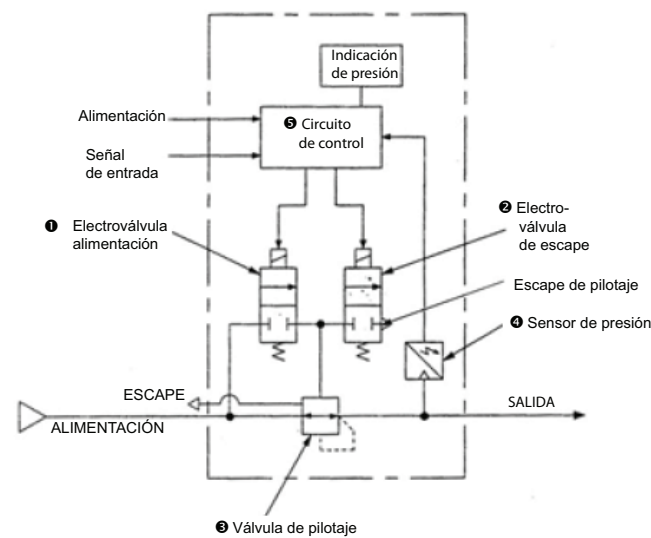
Indicación de presión

Alimentación

Señal de entrada

❺ Circuito de control

❶ Electroválvula alimentación

❷ Electroválvula de escape

Escape de pilotaje

❹ Sensor de presión

ESCAPE

ALIMENTACIÓN

SALIDA

❸ Válvula de pilotaje